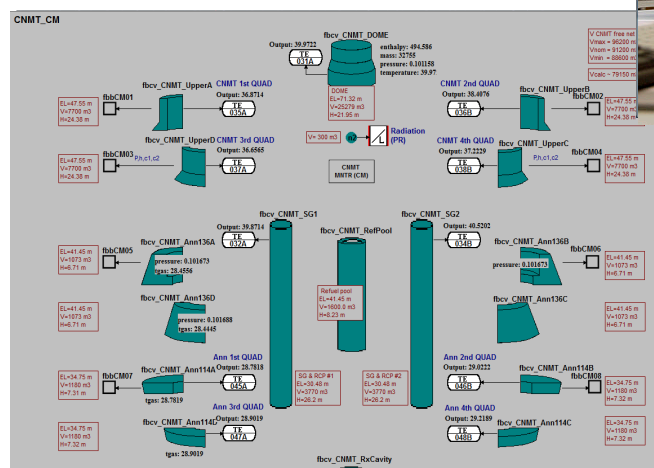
CNMT_CM

Output: 39.9722
TE
031A
fbcv_CNMT_DOME
enthalpy: 494.586
mass: 32755
pressure: 0.101158
temperature: 39.97

DOME
EL=71.32 m
V=25279 m3
H=21.95 m

V CNMT free net
Vmax = 96200 m
Vnor = 91200 m
Vmin = 88600 m

Vcalc = 79150 m

fbcv_CNMT_UpperA
CNMT 1st QUAD
Output: 36.8714
TE
035A
fbbCM01
EL=47.55 m
V=7700 m3
H=24.38 m

CNMT 2nd QUAD
Output: 38.4076
TE
036B
fbcv_CNMT_UpperB
fbbCM02
EL=47.55 m
V=7700 m3
H=24.38 m

fbcv_CNMT_UpperD
CNMT 3rd QUAD
Output: 36.6565
TE
037A
fbbCM03
P,h,c1,c2
EL=47.55 m
V=7700 m3
H=24.38 m

V= 300 m3
Radiation (PR)

CNMT
MNTR (CM)

CNMT 4th QUAD
Output: 37.2229
TE
038B
fbcv_CNMT_UpperC
P,h,c1,c2
fbbCM04
EL=47.55 m
V=7700 m3
H=24.38 m

fbcv_CNMT_SG1
Output: 39.8714
TE
032A
fbcv_CNMT_RefPool
fbcv_CNMT_SG2
Output: 40.5202
TE
034B

fbcv_CNMT_Ann136A
fbbCM05
EL=41.45 m
V=1073 m3
H=6.71 m
pressure: 0.101673
tgas: 28.4556

fbcv_CNMT_Ann136B
fbbCM06
pressure: 0.101673
EL=41.45 m
V=1073 m3
H=6.71 m

Refuel pool
EL=41.45 m
V=1600.8 m3
H=8.23 m

EL=41.45 m
V=1073 m3
H=6.71 m
fbcv_CNMT_Ann136D
pressure: 0.101688
tgas: 28.4445

fbcv_CNMT_Ann136C
EL=41.45 m
V=1073 m3
H=6.71 m

Ann 1st QUAD
Output: 28.7818
TE
045A
fbcv_CNMT_Ann114A
fbbCM07
EL=34.75 m
V=1180 m3
H=7.31 m
tgas: 28.7819

SG & RCP #1
EL=38.48 m
V=3770 m3
H=26.2 m

SG & RCP #2
EL=38.48 m
V=3770 m3
H=26.2 m

Ann 2nd QUAD
Output: 29.0222
TE
046B
fbcv_CNMT_Ann114B
fbbCM08
EL=34.75 m
V=1180 m3
H=7.32 m

Ann 3rd QUAD
Output: 28.9019
TE
047A
fbcv_CNMT_Ann114D
EL=34.75 m
V=1180 m3
H=7.32 m
tgas: 28.9019

Ann 4th QUAD
Output: 29.2189
TE
048B
fbcv_CNMT_Ann114C
EL=34.75 m
V=1180 m3
H=7.32 m

fbcv_CNMT_RxCavity